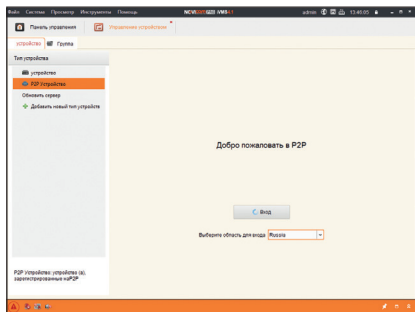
Файл Система Просмотр Инструменты Помощь
NOVI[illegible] iVMS-4.1
admin 13:46:05

Панель управления
Управление устройством

устройство Группа

Тип устройства
устройство
P2P Устройство
Обновить сервер
Добавить новый тип устройств

Добро пожаловать в P2P

Вход

Выберите область для входа Russia

P2P Устройство: устройство (а), зарегистрированные наP2P